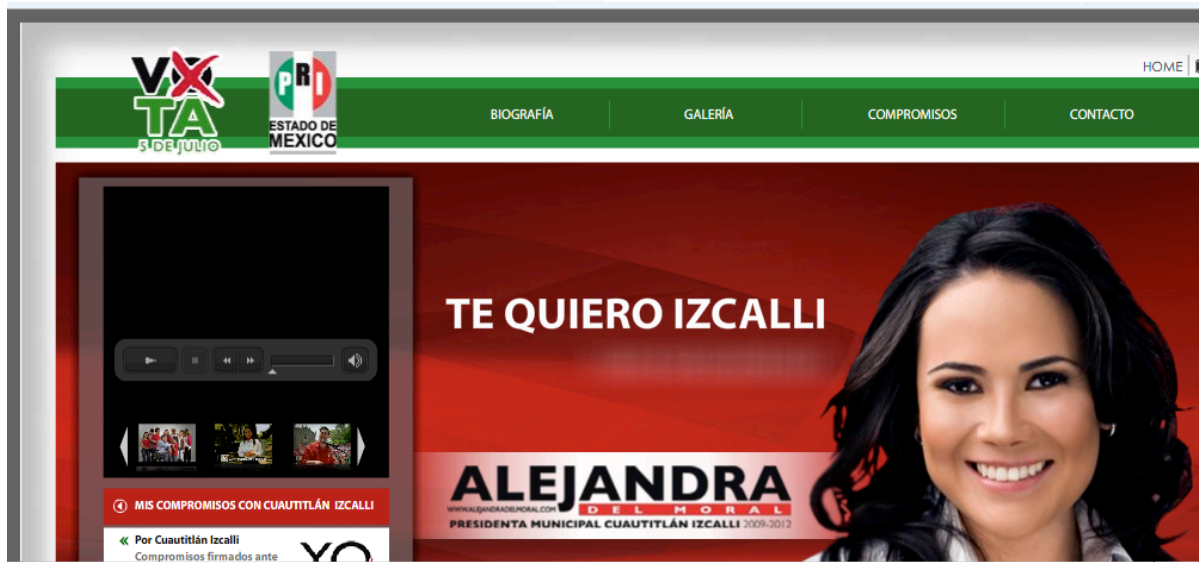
VOTA
5 DE JULIO

PRI
ESTADO DE MEXICO

HOME

BIOGRAFÍA
GALERÍA
COMPROMISOS
CONTACTO

TE QUIERO IZCALLI

WWW.ALEJANDRADELMORAL.COM
ALEJANDRA
DEL MORAL
PRESIDENTA MUNICIPAL CUAUTITLÁN IZCALLI 2009-2012

MIS COMPROMISOS CON CUAUTITLÁN IZCALLI

« Por Cuautitlán Izcalli
Compromisos firmados ante

YO